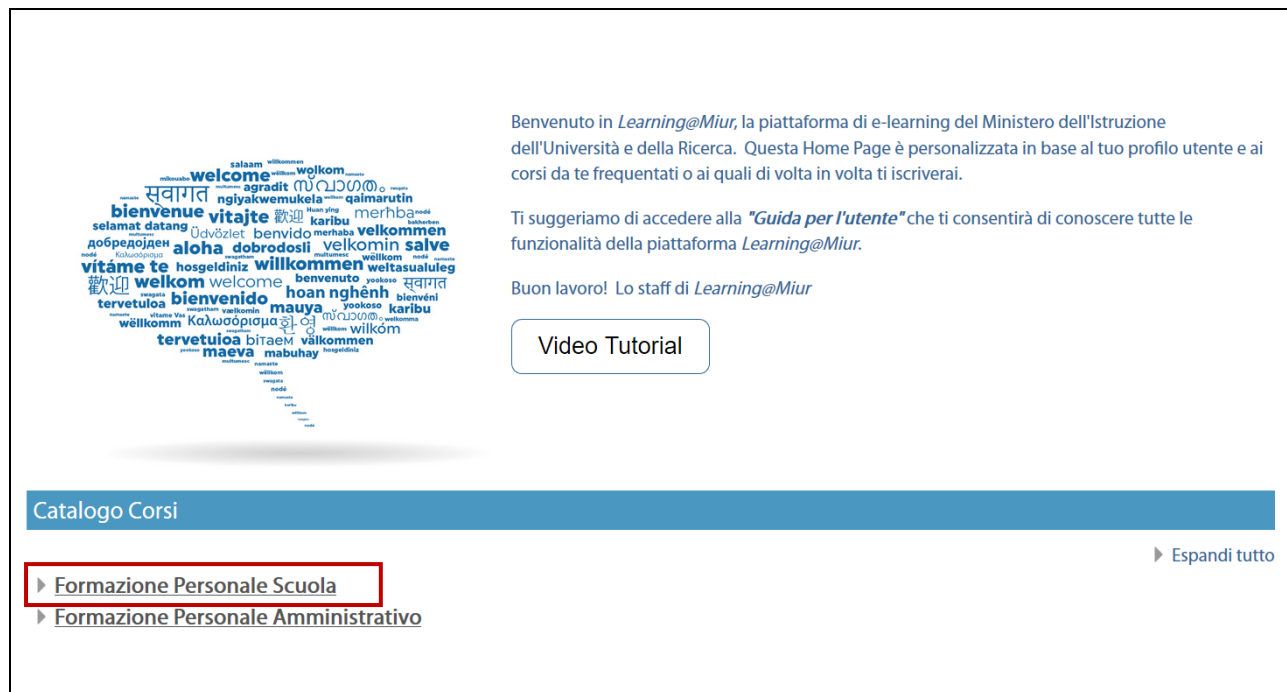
salaam willkommen
welcome wolkom
सवागत സ്വാഗതം
agradit
ngiyakwemukela qaimarutin
bienvenue vitajte 歡迎 merhba
selamat datang karibu
Üdvözlet benvido velkommen
добредојден aloha dobrodosli velkomin salve
vítáme te hosgeldiniz willkommen weltasualuleg
歡迎 welkom welcome benvenuto सवागत
tervetuloa bienvenido hoan nghênh bienvéni
mauya yookoso karibu
wëllkomm Καλωσόρισμα 환영 സ്വാഗതം wilkóm
tervetuioa bitaem välkommen
maeva mabuhay

Benvenuto in Learning@Miur, la piattaforma di e-learning del Ministero dell'Istruzione dell'Università e della Ricerca. Questa Home Page è personalizzata in base al tuo profilo utente e ai corsi da te frequentati o ai quali di volta in volta ti iscriverai.

Ti suggeriamo di accedere alla "Guida per l'utente" che ti consentirà di conoscere tutte le funzionalità della piattaforma Learning@Miur.

Buon lavoro! Lo staff di Learning@Miur

Video Tutorial

Catalogo Corsi

Espandi tutto

Formazione Personale Scuola
Formazione Personale Amministrativo